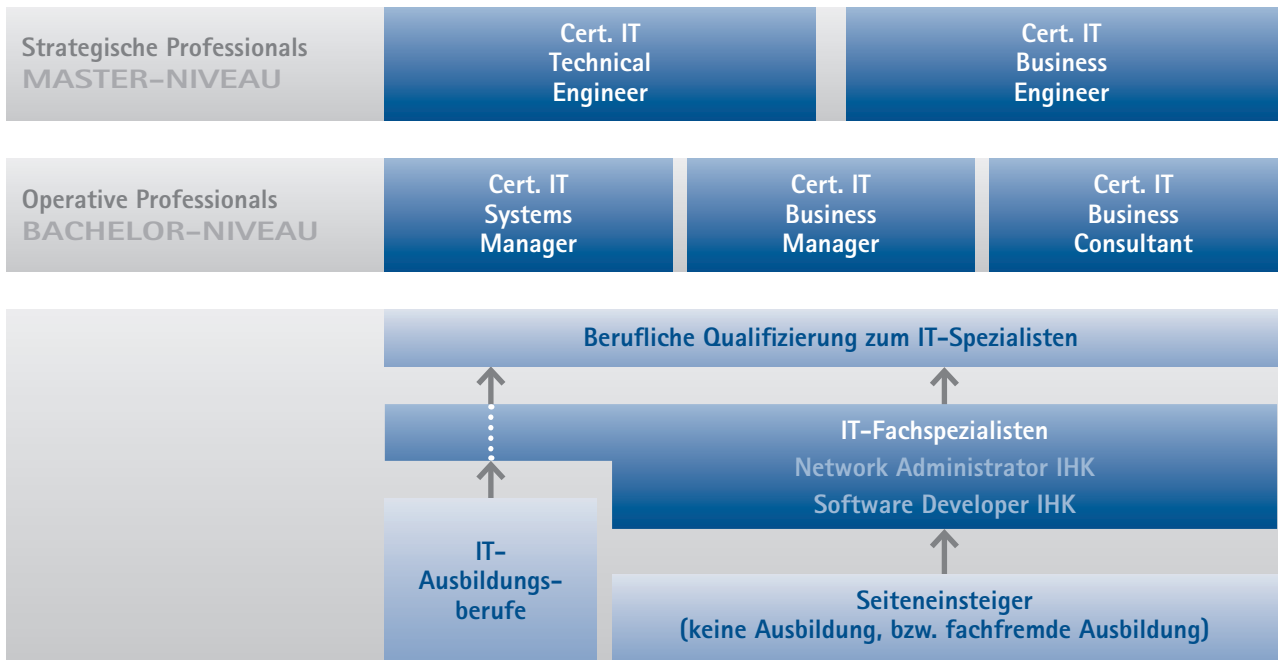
Strategische Professionals
MASTER-NIVEAU

Cert. IT Technical Engineer

Cert. IT Business Engineer

Operative Professionals
BACHELOR-NIVEAU

Cert. IT Systems Manager

Cert. IT Business Manager

Cert. IT Business Consultant

Berufliche Qualifizierung zum IT-Spezialisten

IT-Fachspezialisten
Network Administrator IHK
Software Developer IHK

IT-Ausbildungsberufe

Seiteneinsteiger
(keine Ausbildung, bzw. fachfremde Ausbildung)